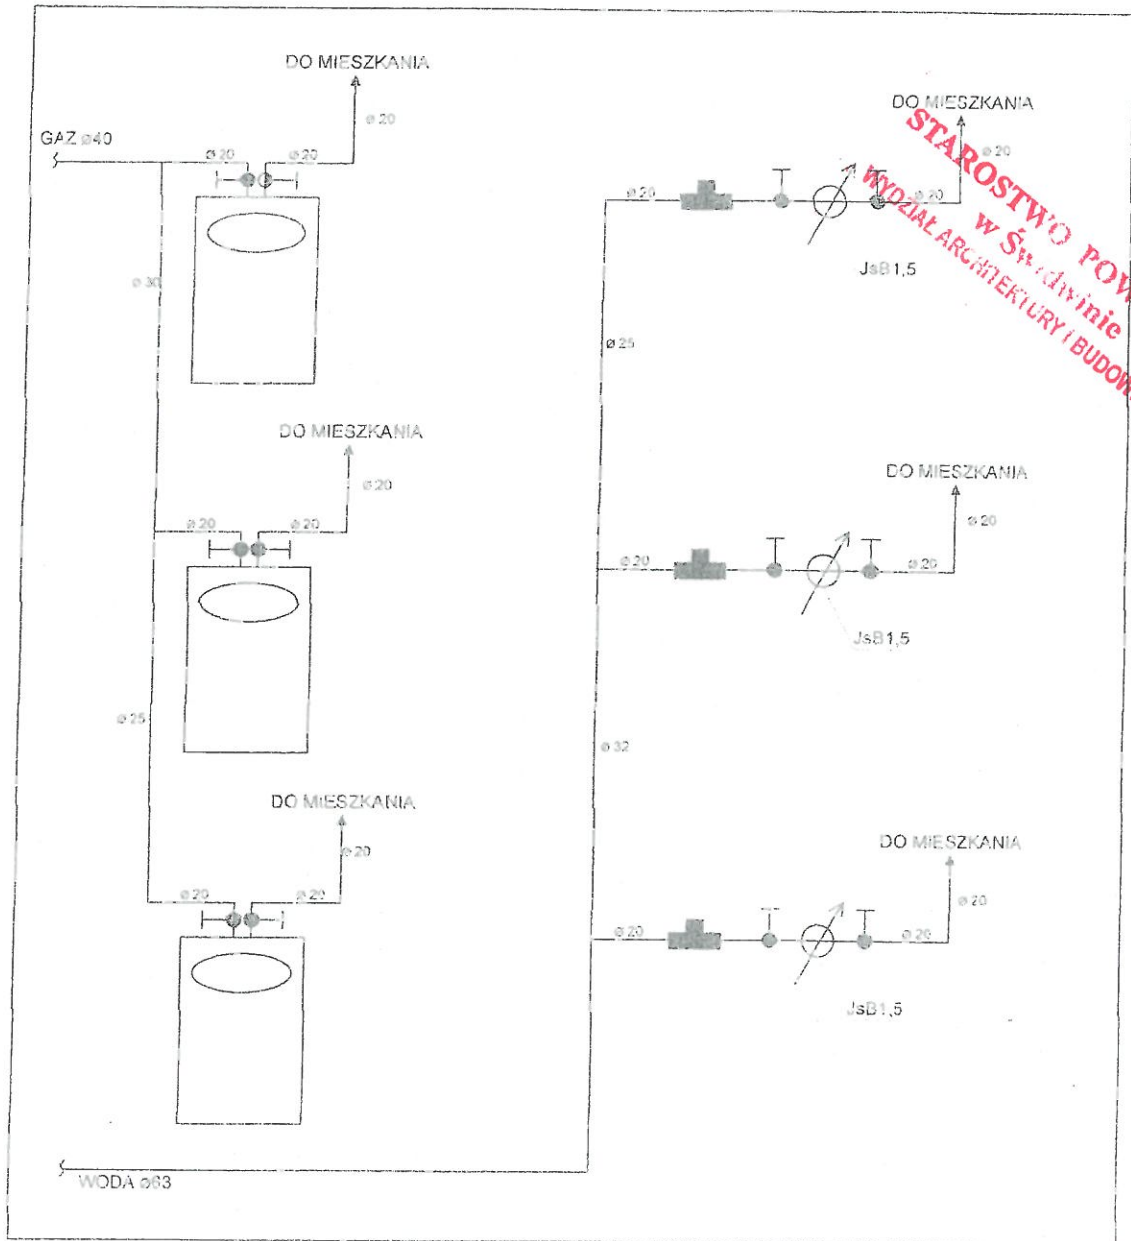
DO MIESZKANIA

ø 20

GAZ ø40

ø 20

ø 20

ø 30

DO MIESZKANIA

ø 20

ø 20

ø 20

ø 25

DO MIESZKANIA

ø 20

ø 20

ø 20

DO MIESZKANIA

ø 20

ø 20

ø 20

JsB 1,5

STAROSTWO POW

w Świdwinie

WYDZIAŁ ARCHITEKTURY I BUDOW

ø 25

DO MIESZKANIA

ø 20

ø 20

ø 20

JsB 1,5

ø 32

DO MIESZKANIA

ø 20

ø 20

ø 20

JsB 1,5

WODA ø63